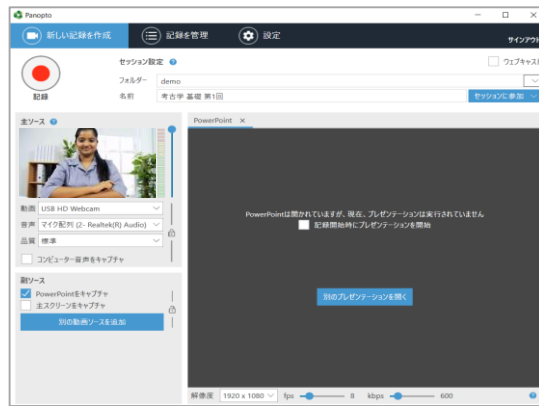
Panopto

新しい記録を作成 記録を管理 設定

サインアウト

記録

セッション設定

ウェブキャスト

フォルダー demo

名前 考古学 基礎 第1回

セッションに参加

主ソース

動画 USB HD Webcam

音声 マイク配列 (2- Realtek(R) Audio)

品質 標準

コンピューター音声をキャプチャ

副ソース

PowerPointをキャプチャ

主スクリーンをキャプチャ

別の動画ソースを追加

PowerPoint ×

PowerPointは開かれていますが、現在、プレゼンテーションは実行されていません

記録開始時にプレゼンテーションを開始

別のプレゼンテーションを開く

解像度 1920 x 1080 fps 8 kbps 600